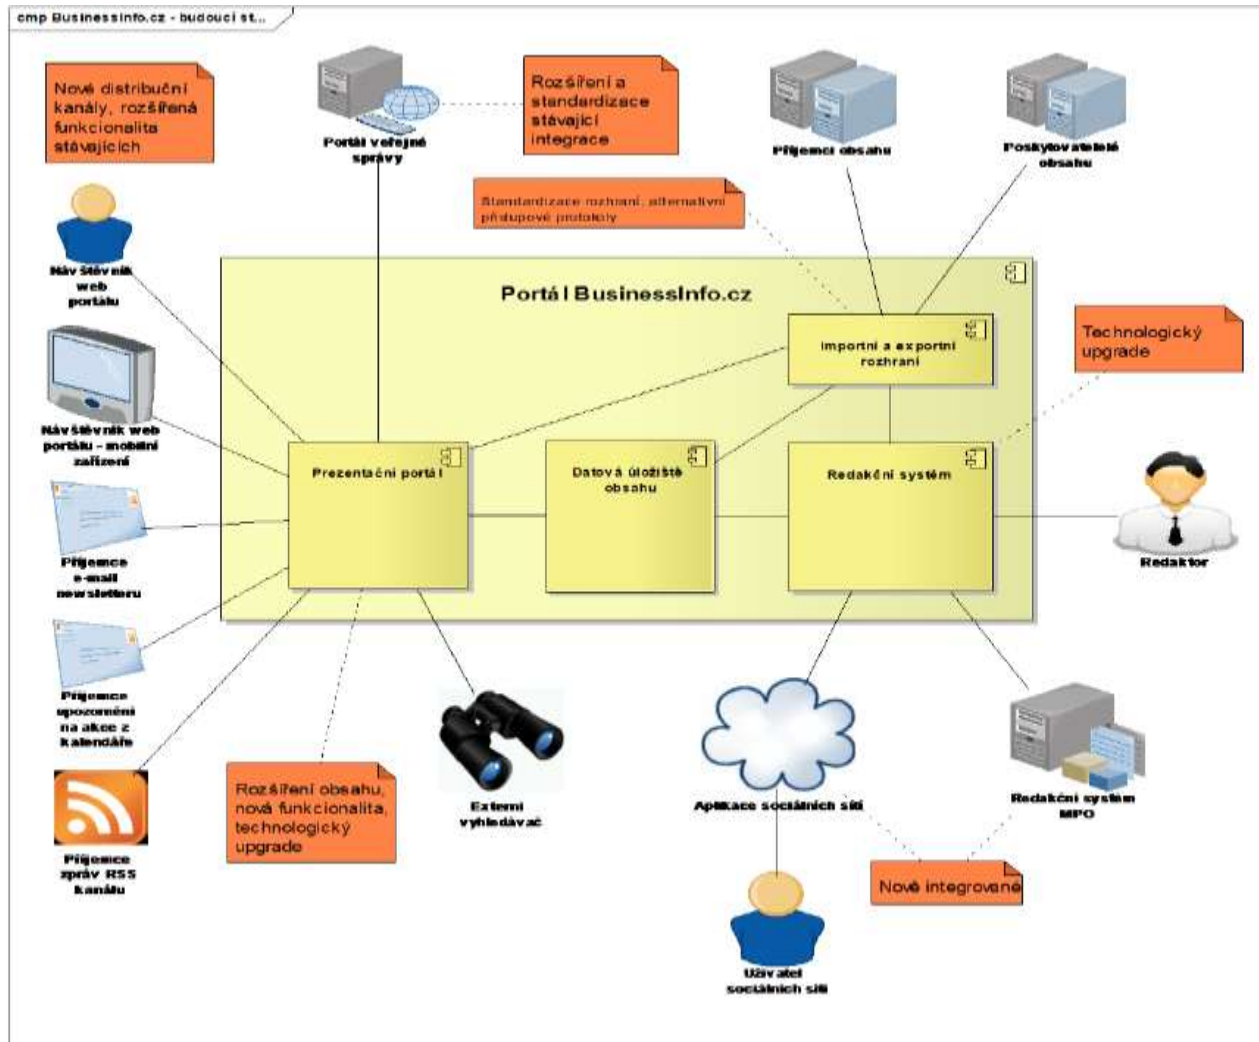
cmp BusinessInfo.cz - budoucí st...

Nové distribuční kanály, rozšířená funkcionalita stávajících

Portál veřejné správy

Rozšíření a standardizace stávající integrace

Příjemci obsahu

Poskytovatelé obsahu

Standardizace rozhraní, alternativní přístupové protokoly

Návštěvník web portálu

Portál BusinessInfo.cz

Importní a exportní rozhraní

Technologický upgrade

Návštěvník web portálu - mobilní zařízení

Prezentační portál

Datová úložiště obsahu

Redakční systém

Redaktor

Příjemce e-mail newsletteru

Příjemce upozornění na akce z kalendáře

Příjemce zpráv RSS kanálu

Rozšíření obsahu, nová funkcionalita, technologický upgrade

Externí vyhledávač

Aplikace sociálních sítí

Redakční systém MPO

Nově integrované

Uživatel sociálních sítí